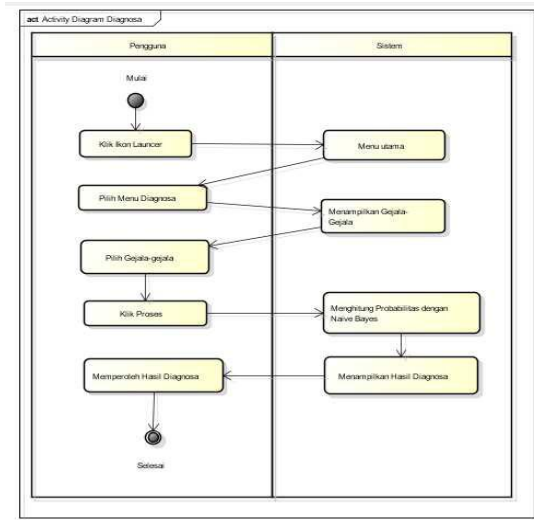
act Activity Diagram Diagnosa

Pengguna

Sistem

Mulai

Klik Ikon Launcer

Menu utama

Pilih Menu Diagnosa

Menampilkan Gejala-Gejala

Pilih Gejala-gejala

Klik Proses

Menghitung Probabilitas dengan Naive Bayes

Memperoleh Hasil Diagnosa

Menampilkan Hasil Diagnosa

Selesai